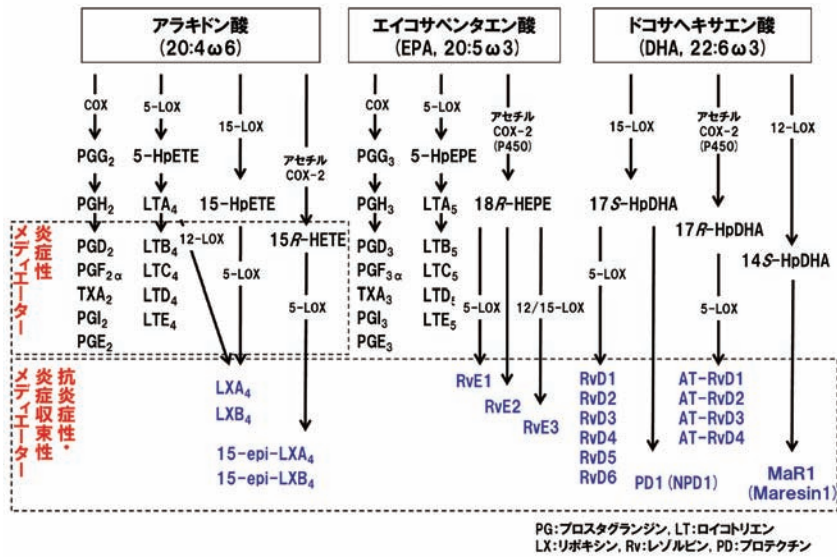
アラキドン酸
(20:4ω6)

エイコサペンタエン酸
(EPA, 20:5ω3)

ドコサヘキサエン酸
(DHA, 22:6ω3)

COX
5-LOX
15-LOX
アセチル COX-2
COX
5-LOX
アセチル COX-2 (P450)
15-LOX
アセチル COX-2 (P450)
12-LOX

$PGG_2$
5-HpETE
$PGH_2$
$LTA_4$
15-HpETE
15$R$-HETE
$PGG_3$
5-HpEPE
$PGH_3$
$LTA_5$
18$R$-HEPE
17$S$-HpDHA
17$R$-HpDHA
14$S$-HpDHA

炎症性メディエーター
$PGD_2$
$PGF_{2\alpha}$
$TXA_2$
$PGI_2$
$PGE_2$
$LTB_4$
12-LOX
$LTC_4$
$LTD_4$
$LTE_4$
5-LOX
5-LOX
$PGD_3$
$PGF_{3\alpha}$
$TXA_3$
$PGI_3$
$PGE_3$
$LTB_5$
$LTC_5$
$LTD_5$
$LTE_5$
5-LOX
12/15-LOX
5-LOX
5-LOX

抗炎症性・炎症収束性メディエーター
$LXA_4$
$LXB_4$
15-epi-$LXA_4$
15-epi-$LXB_4$
RvE1
RvE2
RvE3
RvD1
RvD2
RvD3
RvD4
RvD5
RvD6
PD1 (NPD1)
AT-RvD1
AT-RvD2
AT-RvD3
AT-RvD4
MaR1
(Maresin1)

PG:プロスタグランジン, LT:ロイコトリエン
LX:リポキシン, Rv:レゾルビン, PD:プロテクチン